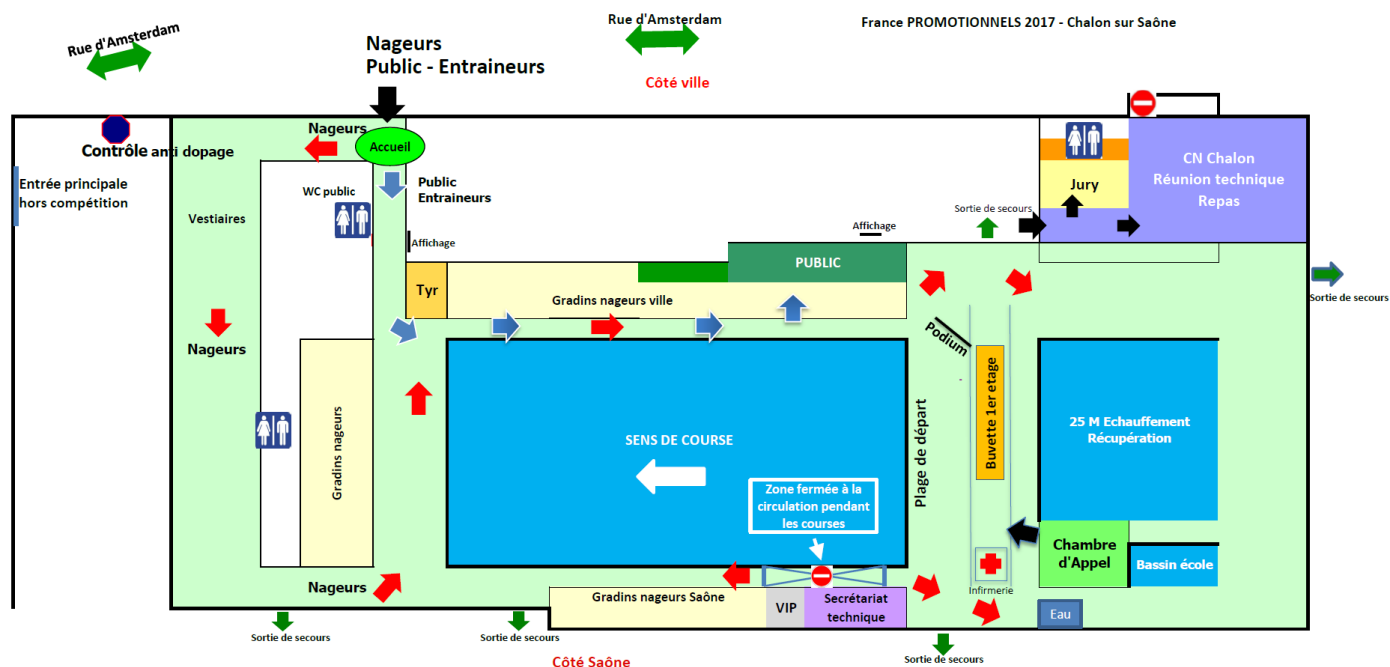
Rue d'Amsterdam

Rue d'Amsterdam

France PROMOTIONNELS 2017 - Chalon sur Saône

Nageurs
Public - Entraineurs

Côté ville

Nageurs

Accueil

Contrôle anti dopage

Entrée principale hors compétition

WC public

Public Entraineurs

Vestiaires

Affichage

Affichage

Sortie de secours

Jury

CN Chalon
Réunion technique
Repas

PUBLIC

Tyr

Gradins nageurs ville

Sortie de secours

Nageurs

Podium

Buvette 1er etage

Gradins nageurs

SENS DE COURSE

Plage de départ

25 M Echauffement
Récupération

Zone fermée à la circulation pendant les courses

Chambre d'Appel

Bassin école

Nageurs

Gradins nageurs Saône

VIP

Secrétariat technique

Infirmerie

Eau

Sortie de secours

Sortie de secours

Côté Saône

Sortie de secours